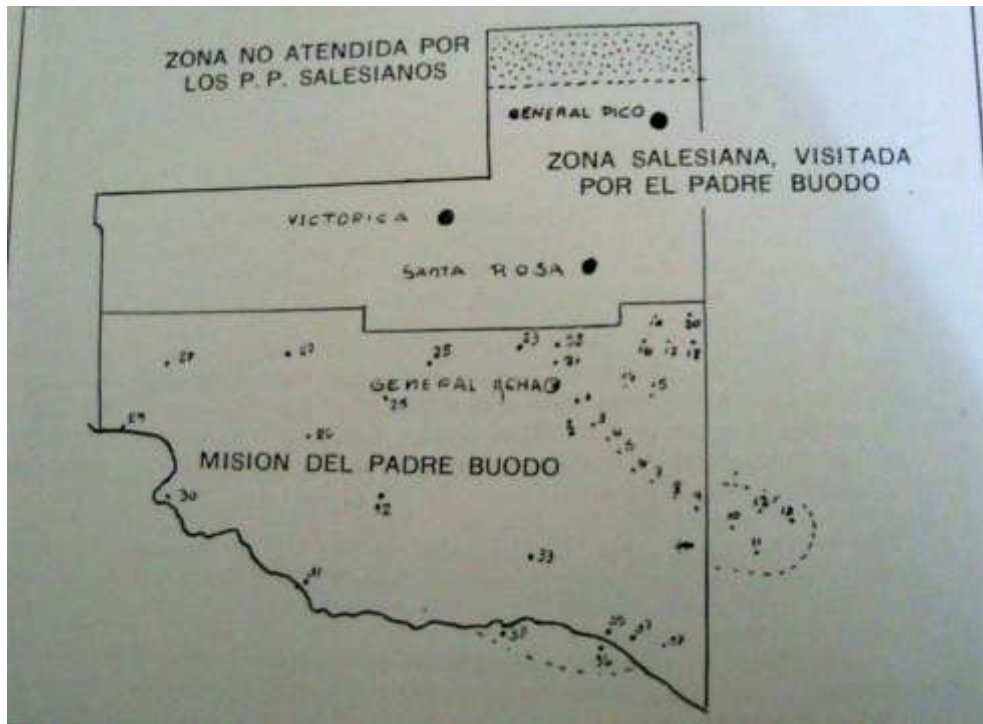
ZONA NO ATENDIDA POR LOS P. P. SALESIANOS

GENERAL PICO

ZONA SALESIANA, VISITADA POR EL PADRE BUODO

VICTORICA

SANTA ROSA

GENERAL ACHA

MISION DEL PADRE BUODO

27 22 25 23 32 20 21 16 14 13 18 17 15 28 29 26 1 3 4 5 6 7 8 9 30 2 10 12 13 11 33 31 37 35 36 34